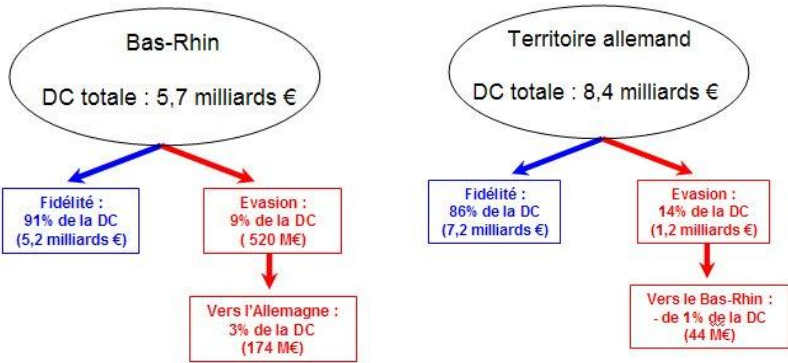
Bas-Rhin

DC totale : 5,7 milliards €

Fidélité : 91% de la DC (5,2 milliards €)

Evasion : 9% de la DC ( 520 M€)

Vers l'Allemagne : 3% de la DC (174 M€)

Territoire allemand

DC totale : 8,4 milliards €

Fidélité : 86% de la DC (7,2 milliards €)

Evasion : 14% de la DC (1,2 milliards €)

Vers le Bas-Rhin : - de 1% de la DC (44 M€)